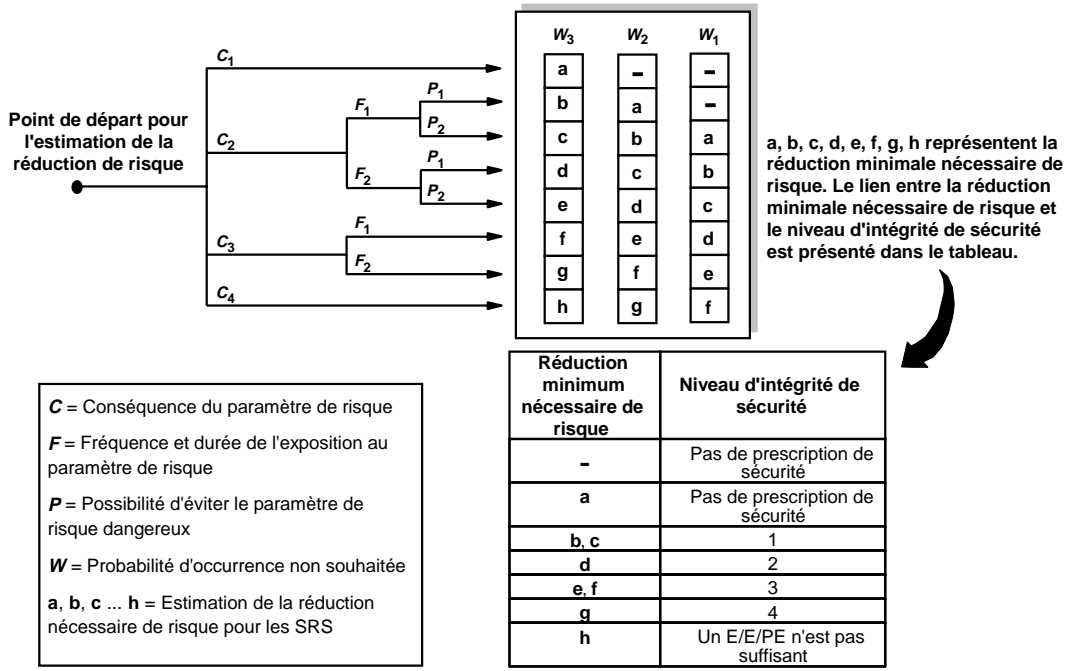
Point de départ pour l'estimation de la réduction de risque

$C_1$

$C_2$

$C_3$

$C_4$

$F_1$

$F_2$

$F_1$

$F_2$

$P_1$

$P_2$

$P_1$

$P_2$

| $W_3$ | $W_2$ | $W_1$ |
|---|---|---|
| a | - | - |
| b | a | - |
| c | b | a |
| d | c | b |
| e | d | c |
| f | e | d |
| g | f | e |
| h | g | f |

a, b, c, d, e, f, g, h représentent la réduction minimale nécessaire de risque. Le lien entre la réduction minimale nécessaire de risque et le niveau d'intégrité de sécurité est présenté dans le tableau.

*C* = Conséquence du paramètre de risque

*F* = Fréquence et durée de l'exposition au paramètre de risque

*P* = Possibilité d'éviter le paramètre de risque dangereux

*W* = Probabilité d'occurrence non souhaitée

a, b, c ... h = Estimation de la réduction nécessaire de risque pour les SRS

| Réduction minimum nécessaire de risque | Niveau d'intégrité de sécurité |
|---|---|
| - | Pas de prescription de sécurité |
| a | Pas de prescription de sécurité |
| b, c | 1 |
| d | 2 |
| e, f | 3 |
| g | 4 |
| h | Un E/E/PE n'est pas suffisant |